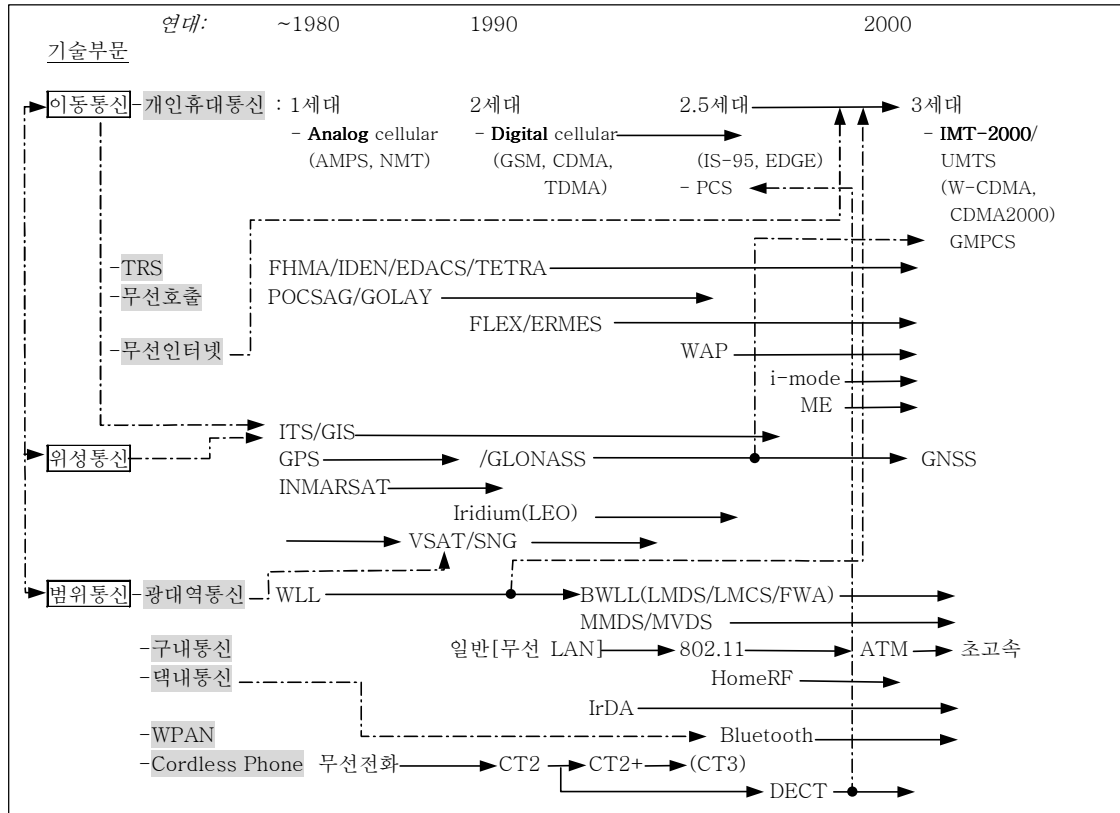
연대: ~1980 1990 2000

기술부문

이동통신 - 개인휴대통신 : 1세대 2세대 2.5세대 3세대

- Analog cellular (AMPS, NMT)

- Digital cellular (GSM, CDMA, TDMA)

(IS-95, EDGE)

- PCS

- IMT-2000/ UMTS (W-CDMA, CDMA2000)

GMPCS

-TRS FHMA/IDEN/EDACS/TETRA

-무선호출 POCSAG/GOLAY

FLEX/ERMES

-무선인터넷

WAP

i-mode

ME

ITS/GIS

위성통신 GPS /GLONASS GNSS

INMARSAT

Iridium(LEO)

VSAT/SNG

범위통신 - 광대역통신 WLL BWLL(LMDS/LMCS/FWA)

MMDS/MVDS

-구내통신 일반[무선 LAN] 802.11 ATM 초고속

-댁내통신 HomeRF

IrDA

-WPAN Bluetooth

-Cordless Phone 무선전화 CT2 CT2+ (CT3)

DECT